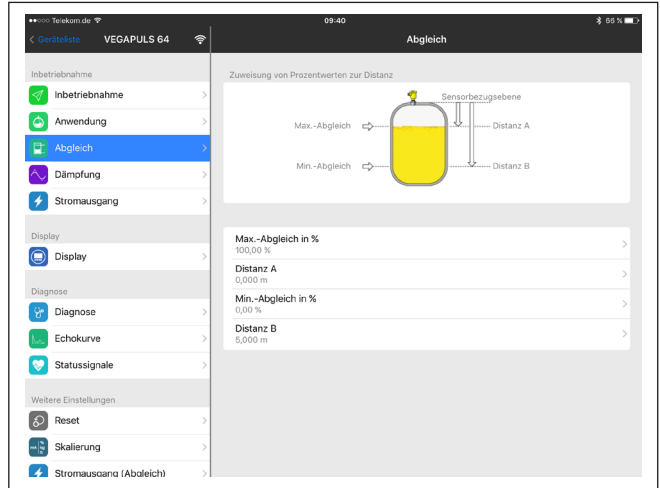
●●○○○ Telekom.de
09:40
66 %

< Geräteliste
VEGAPULS 64

Inbetriebnahme
Inbetriebnahme
Anwendung
Abgleich
Dämpfung
Stromausgang

Display
Display

Diagnose
Diagnose
Echokurve
Statussignale

Weitere Einstellungen
Reset
Skalierung
Stromausgang (Abgleich)

Abgleich

Zuweisung von Prozentwerten zur Distanz

Sensorbezugsebene
Max.-Abgleich
Distanz A
Min.-Abgleich
Distanz B

Max.-Abgleich in %
100,00 %

Distanz A
0,000 m

Min.-Abgleich in %
0,00 %

Distanz B
5,000 m